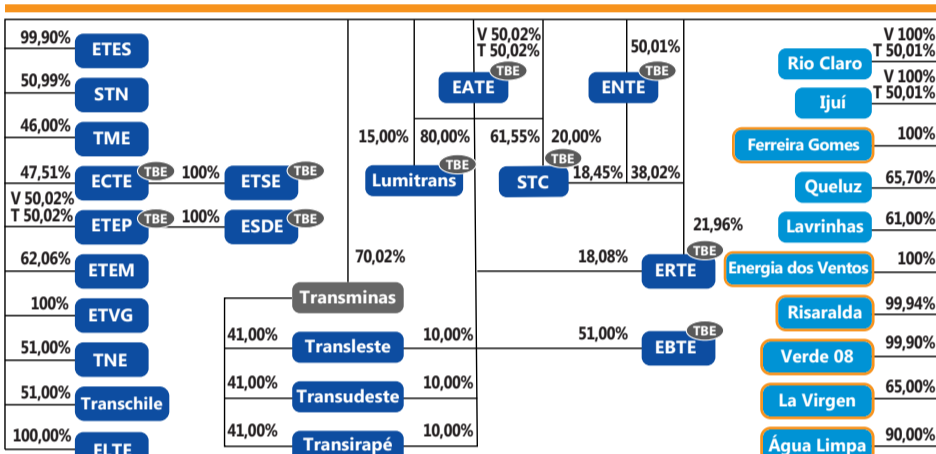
99,90% ETES
50,99% STN
46,00% TME
47,51% ECTE TBE 100% ETSE TBE
V 50,02%
T 50,02% ETEP TBE 100% ESDE TBE
62,06% ETEM
100% ETVG
51,00% TNE
51,00% Transchile
100,00% ELTE

V 50,02%
T 50,02%
EATE TBE
15,00% 80,00% 61,55% 20,00%
Lumitrans TBE
STC TBE
50,01%
ENTE TBE
18,45% 38,02%
70,02%
Transminas
41,00% Transleste 10,00%
41,00% Transudeste 10,00%
41,00% Transirapé 10,00%
21,96%
18,08% ERTE TBE
51,00% EBTE TBE

Rio Claro V 100%
T 50,01%
Ijuí V 100%
T 50,01%
Ferreira Gomes 100%
Queluz 65,70%
Lavrinhas 61,00%
Energia dos Ventos 100%
Risaralda 99,94%
Verde 08 99,90%
La Virgen 65,00%
Água Limpa 90,00%